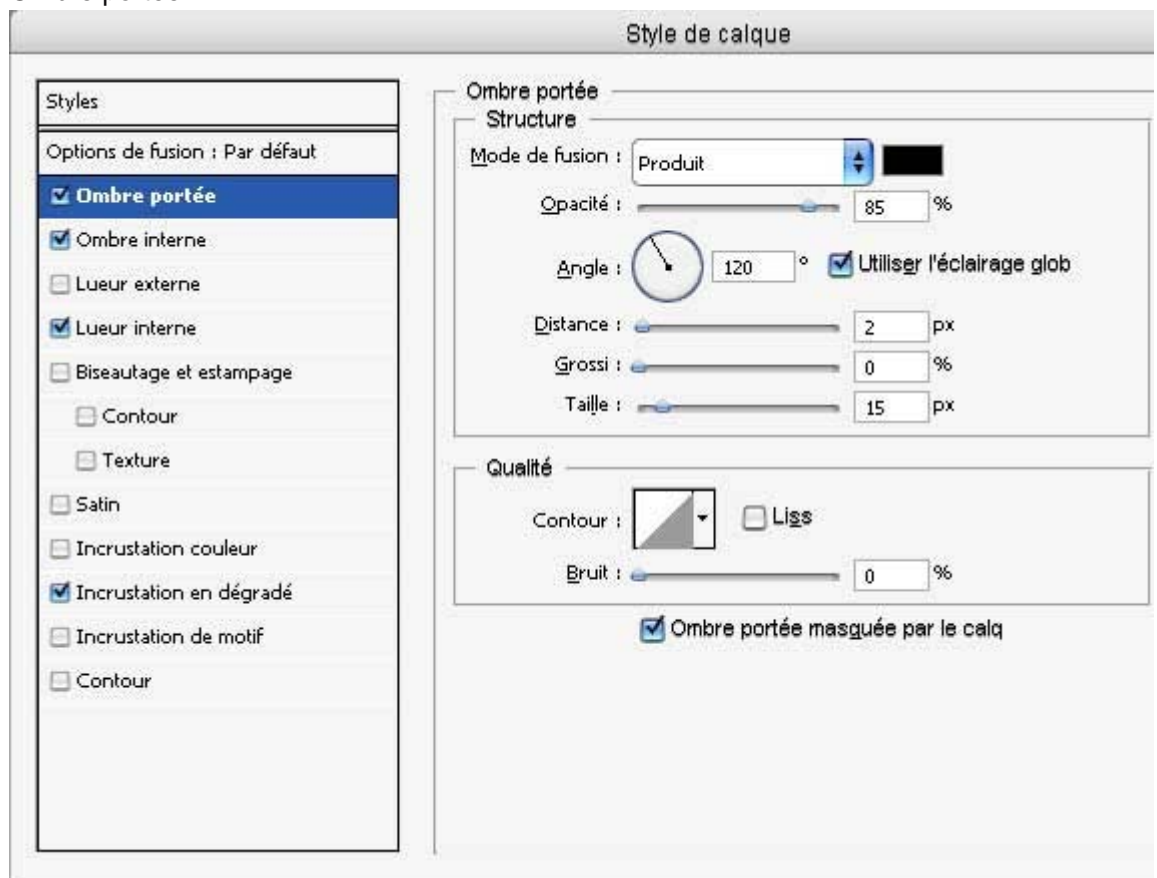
Style de calque

Styles
Options de fusion : Par défaut
Ombre portée
Ombre interne
Lueur externe
Lueur interne
Biseautage et estampage
Contour
Texture
Satin
Incrustation couleur
Incrustation en dégradé
Incrustation de motif
Contour

Ombre portée
Structure
Mode de fusion : Produit
Opacité : 85 %
Angle : 120 ° Utiliser l'éclairage glob
Distance : 2 px
Grossi : 0 %
Taille : 15 px

Qualité
Contour : Liss
Bruit : 0 %
Ombre portée masquée par le calq